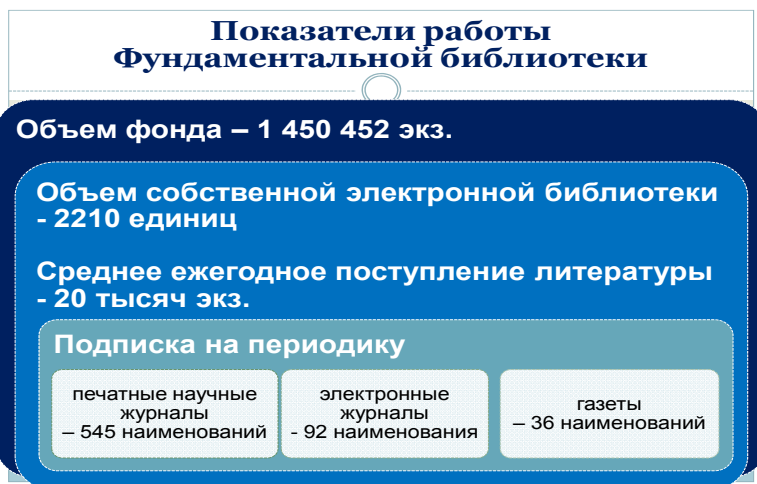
Показатели работы Фундаментальной библиотеки

Объем фонда – 1 450 452 экз.

Объем собственной электронной библиотеки - 2210 единиц

Среднее ежегодное поступление литературы - 20 тысяч экз.

Подписка на периодику

печатные научные журналы – 545 наименований

электронные журналы - 92 наименования

газеты – 36 наименований